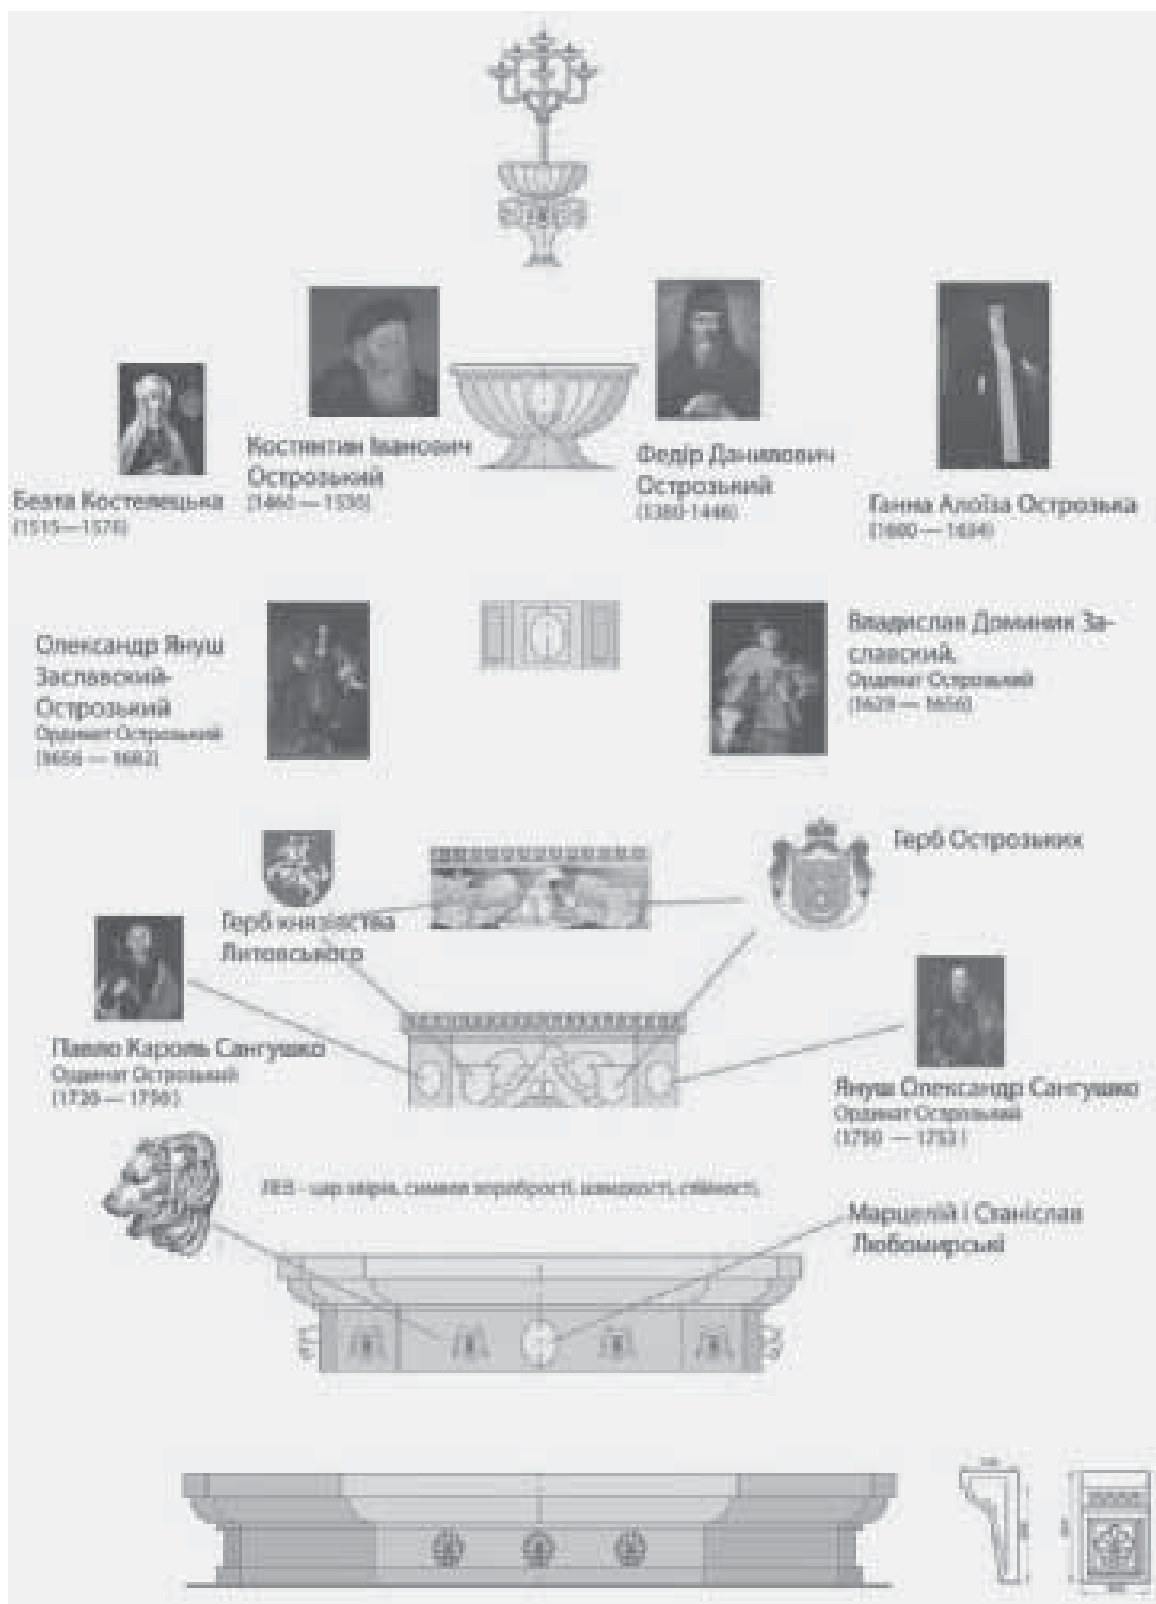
Костянтин Іванович Острозький
(1460 — 1530)

Федір Данилович Острозький
(1360-1446)

Беата Костелецька
(1515—1576)

Ганна Алоїза Острозька
(1600 — 1654)

Олександр Януш Заславский-Острозький
Ординат Острозький
(1656 — 1682)

Владислав Доминик Заславский,
Ординат Острозький
(1629 — 1656)

Герб Острозьких

Герб князівства Литовського

Павло Кароль Сангушко
Ординат Острозький
(1720 — 1750)

Януш Олександр Сангушко
Ординат Острозький
(1750 — 1753)

ЛЕВ - цар звірів, символ хоробрості, шляхетності, сміливості.

Марцелій і Станіслав Любомирські